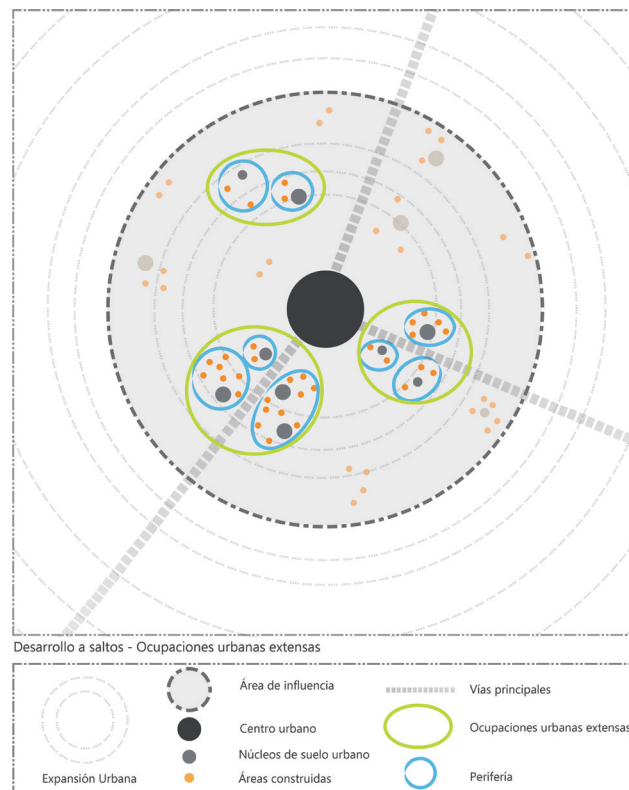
Desarrollo a saltos - Ocupaciones urbanas extensas

Expansión Urbana

Área de influencia

Centro urbano

Núcleos de suelo urbano

Áreas construidas

Vías principales

Ocupaciones urbanas extensas

Periferia